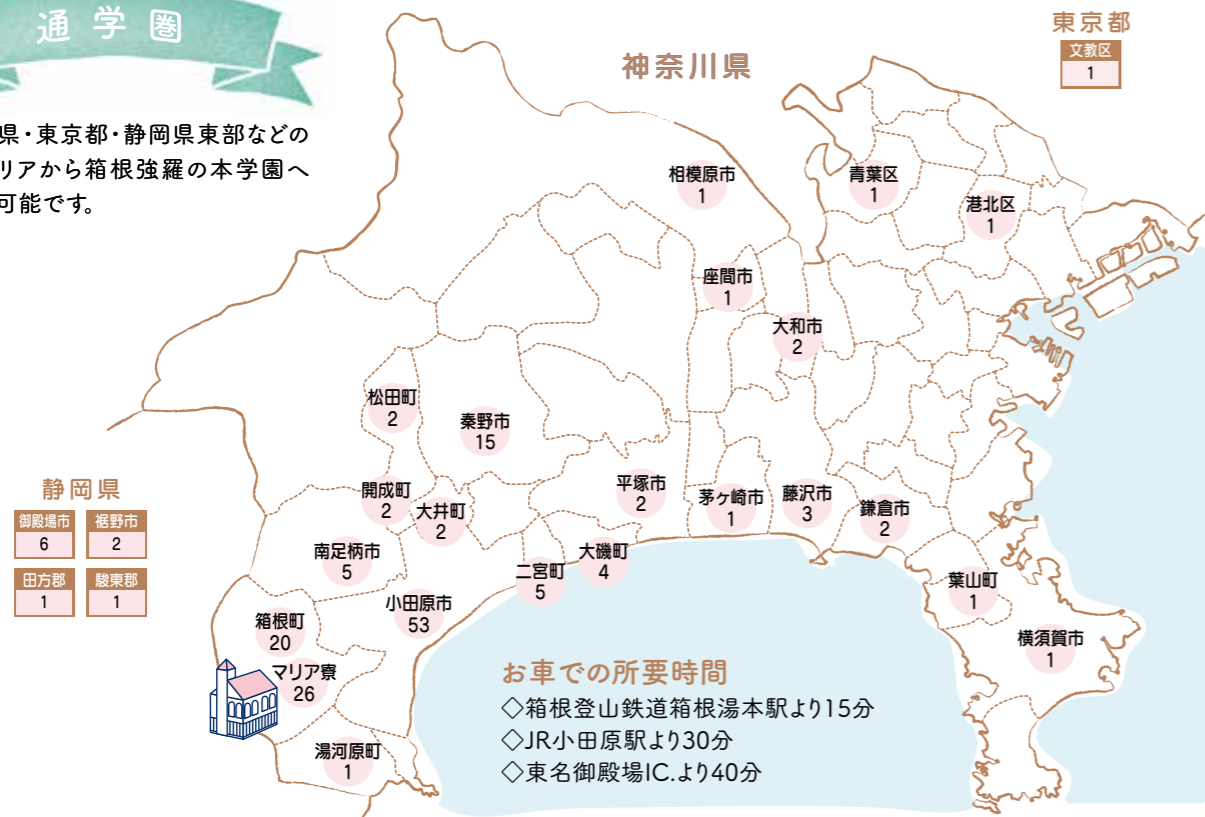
通学圏

県・東京都・静岡県東部などの
リアから箱根強羅の本学園へ
可能です。

神奈川県

東京都
| 文教区 |
|---|
| 1 |

相模原市 1
青葉区 1
港北区 1
座間市 1
大和市 2
松田町 2
秦野市 15
平塚市 2
茅ヶ崎市 1
藤沢市 3
鎌倉市 2
開成町 2
大井町 2
南足柄市 5
大磯町 4
二宮町 5
小田原市 53
葉山町 1
横須賀市 1
箱根町 20
マリア寮 26
湯河原町 1

静岡県
| 御殿場市 | 裾野市 |
|---|---|
| 6 | 2 |
| 田方郡 | 駿東郡 |
| 1 | 1 |

お車での所要時間
◇箱根登山鉄道箱根湯本駅より15分
◇JR小田原駅より30分
◇東名御殿場IC.より40分